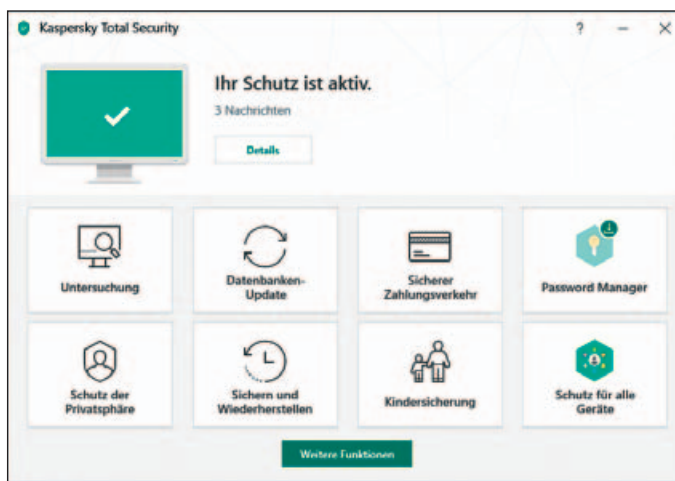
Kaspersky Total Security

? – ×

Ihr Schutz ist aktiv.

3 Nachrichten

Details

Untersuchung

Datenbanken-Update

Sicherer Zahlungsverkehr

Password Manager

Schutz der Privatsphäre

Sichern und Wiederherstellen

Kindersicherung

Schutz für alle Geräte

Weitere Funktionen